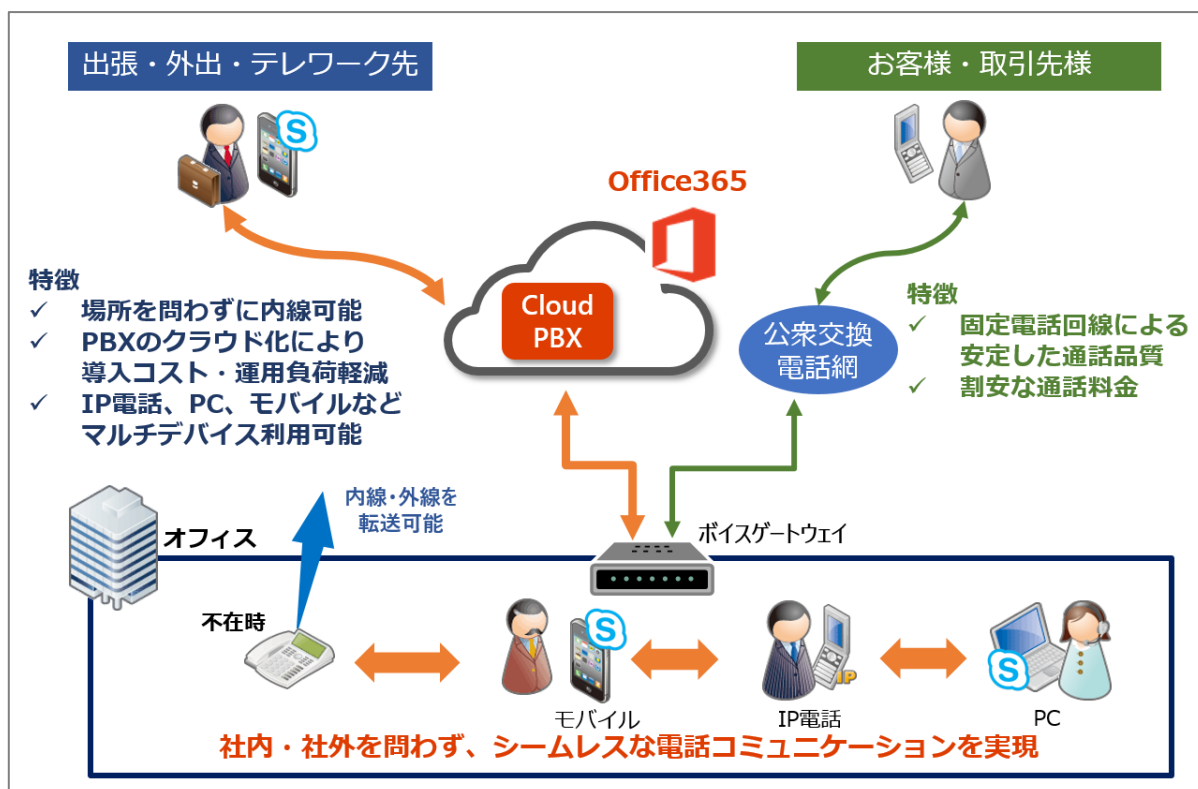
出張・外出・テレワーク先

お客様・取引先様

Office365

Cloud PBX

特徴
✓ 場所を問わずに内線可能
✓ PBXのクラウド化により導入コスト・運用負荷軽減
✓ IP電話、PC、モバイルなどマルチデバイス利用可能

公衆交換電話網

特徴
✓ 固定電話回線による安定した通話品質
✓ 割安な通話料金

内線･外線を転送可能

オフィス

ボイスゲートウェイ

不在時

IP

モバイル

IP電話

PC

社内・社外を問わず、シームレスな電話コミュニケーションを実現